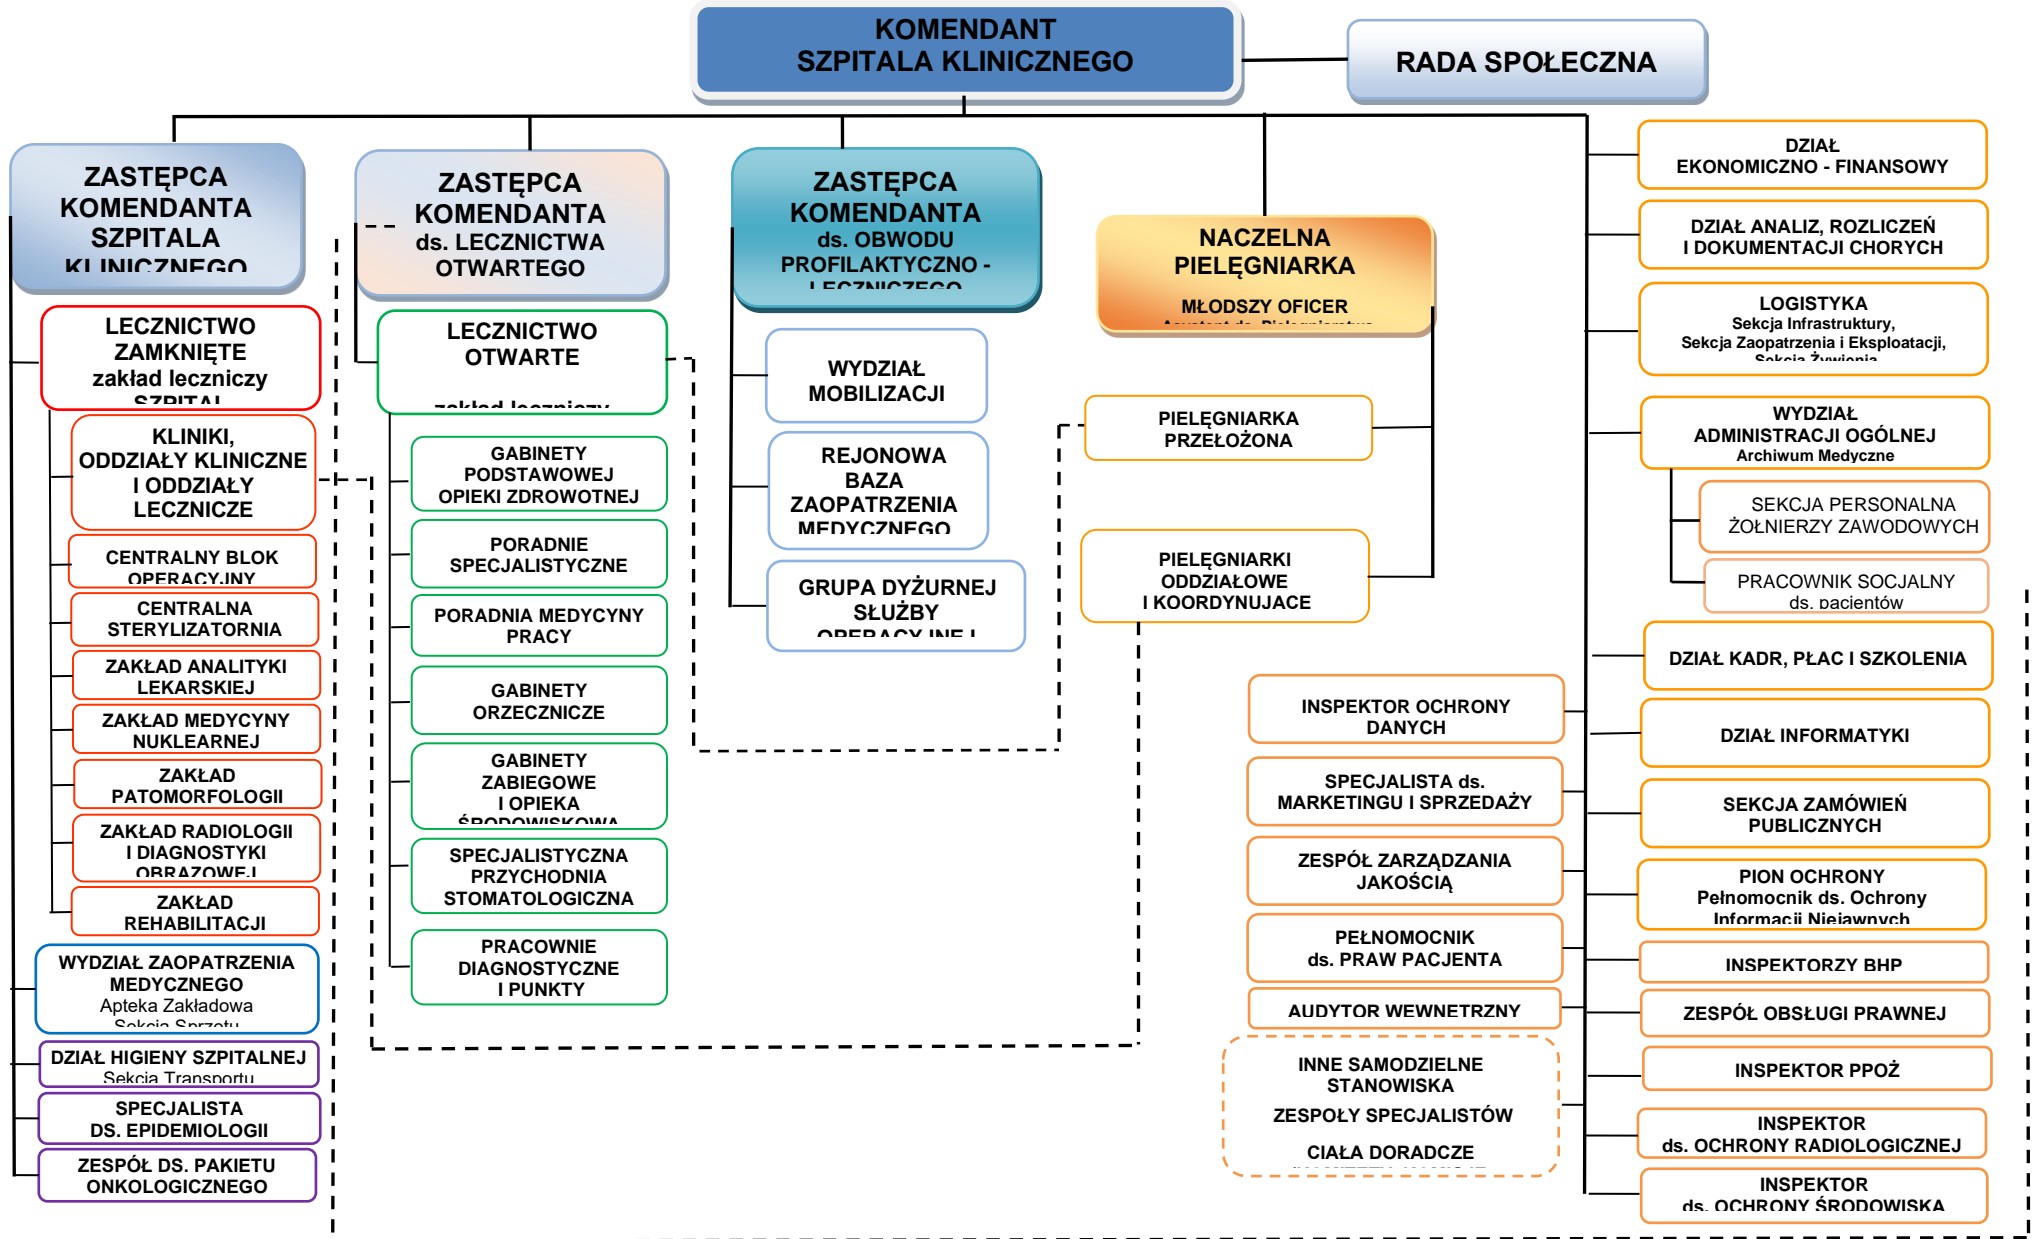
KOMENDANT
SZPITALA KLINICZNEGO

RADA SPOŁECZNA

ZASTĘPCA KOMENDANTA SZPITALA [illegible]

ZASTĘPCA KOMENDANTA ds. LECZNICTWA OTWARTEGO

ZASTĘPCA KOMENDANTA ds. OBWODU PROFILAKTYCZNO - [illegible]

NACZELNA PIELĘGNIARKA
MŁODSZY OFICER
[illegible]

LECZNICTWO ZAMKNIĘTE
zakład leczniczy
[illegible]

KLINIKI, ODDZIAŁY KLINICZNE I ODDZIAŁY LECZNICZE

CENTRALNY BLOK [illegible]

CENTRALNA STERYLIZATORNIA

ZAKŁAD ANALITYKI LEKARSKIEJ

ZAKŁAD MEDYCYNY NUKLEARNEJ

ZAKŁAD PATOMORFOLOGII

ZAKŁAD RADIOLOGII I DIAGNOSTYKI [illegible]

ZAKŁAD REHABILITACJI

WYDZIAŁ ZAOPATRZENIA MEDYCZNEGO
Apteka Zakładowa
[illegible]

DZIAŁ HIGIENY SZPITALNEJ
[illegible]

SPECJALISTA DS. EPIDEMIOLOGII

ZESPÓŁ DS. PAKIETU ONKOLOGICZNEGO

LECZNICTWO OTWARTE
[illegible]

GABINETY PODSTAWOWEJ OPIEKI ZDROWOTNEJ

PORADNIE SPECJALISTYCZNE

PORADNIA MEDYCYNY PRACY

GABINETY ORZECZNICZE

GABINETY ZABIEGOWE I OPIEKA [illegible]

SPECJALISTYCZNA PRZYCHODNIA STOMATOLOGICZNA

PRACOWNIE DIAGNOSTYCZNE I PUNKTY

WYDZIAŁ MOBILIZACJI

REJONOWA BAZA ZAOPATRZENIA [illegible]

GRUPA DYŻURNEJ SŁUŻBY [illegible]

PIELĘGNIARKA PRZEŁOŻONA

PIELĘGNIARKI ODDZIAŁOWE I KOORDYNUJACE

INSPEKTOR OCHRONY DANYCH

SPECJALISTA ds. MARKETINGU I SPRZEDAŻY

ZESPÓŁ ZARZĄDZANIA JAKOŚCIĄ

PEŁNOMOCNIK ds. PRAW PACJENTA

AUDYTOR WEWNETRZNY

INNE SAMODZIELNE STANOWISKA
ZESPOŁY SPECJALISTÓW
CIAŁA DORADCZE
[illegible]

DZIAŁ EKONOMICZNO - FINANSOWY

DZIAŁ ANALIZ, ROZLICZEŃ I DOKUMENTACJI CHORYCH

LOGISTYKA
Sekcja Infrastruktury,
Sekcja Zaopatrzenia i Eksploatacji,
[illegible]

WYDZIAŁ ADMINISTRACJI OGÓLNEJ
Archiwum Medyczne

SEKCJA PERSONALNA ŻOŁNIERZY ZAWODOWYCH

PRACOWNIK SOCJALNY ds. pacjentów

DZIAŁ KADR, PŁAC I SZKOLENIA

DZIAŁ INFORMATYKI

SEKCJA ZAMÓWIEŃ PUBLICZNYCH

PION OCHRONY
Pełnomocnik ds. Ochrony Informacji Niejawnych

INSPEKTORZY BHP

ZESPÓŁ OBSŁUGI PRAWNEJ

INSPEKTOR PPOŻ

INSPEKTOR ds. OCHRONY RADIOLOGICZNEJ

INSPEKTOR ds. OCHRONY ŚRODOWISKA